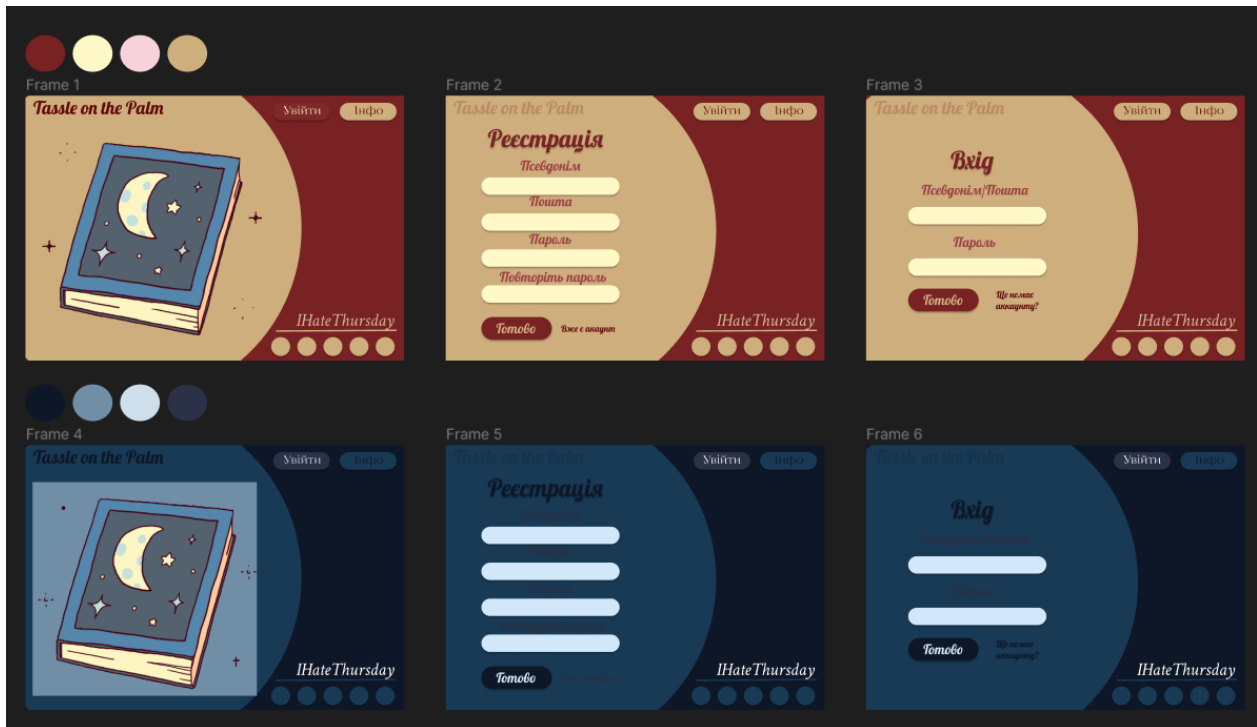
Frame 1

Tassle on the Palm

Увійти

Інфо

IHateThursday

Frame 2

Tassle on the Palm

Увійти

Інфо

Реєстрація

Псевдонім

Пошта

Пароль

Повторіть пароль

Готово

Вже є акаунт

IHateThursday

Frame 3

Tassle on the Palm

Увійти

Інфо

Вхід

Псевдонім/Пошта

Пароль

Готово

Ще немає акаунту?

IHateThursday

Frame 4

Tassle on the Palm

Увійти

Інфо

IHateThursday

Frame 5

Tassle on the Palm

Увійти

Інфо

Реєстрація

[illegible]

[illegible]

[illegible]

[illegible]

Готово

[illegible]

IHateThursday

Frame 6

Tassle on the Palm

Увійти

Інфо

Вхід

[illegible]

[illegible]

Готово

Ще немає акаунту?

IHateThursday